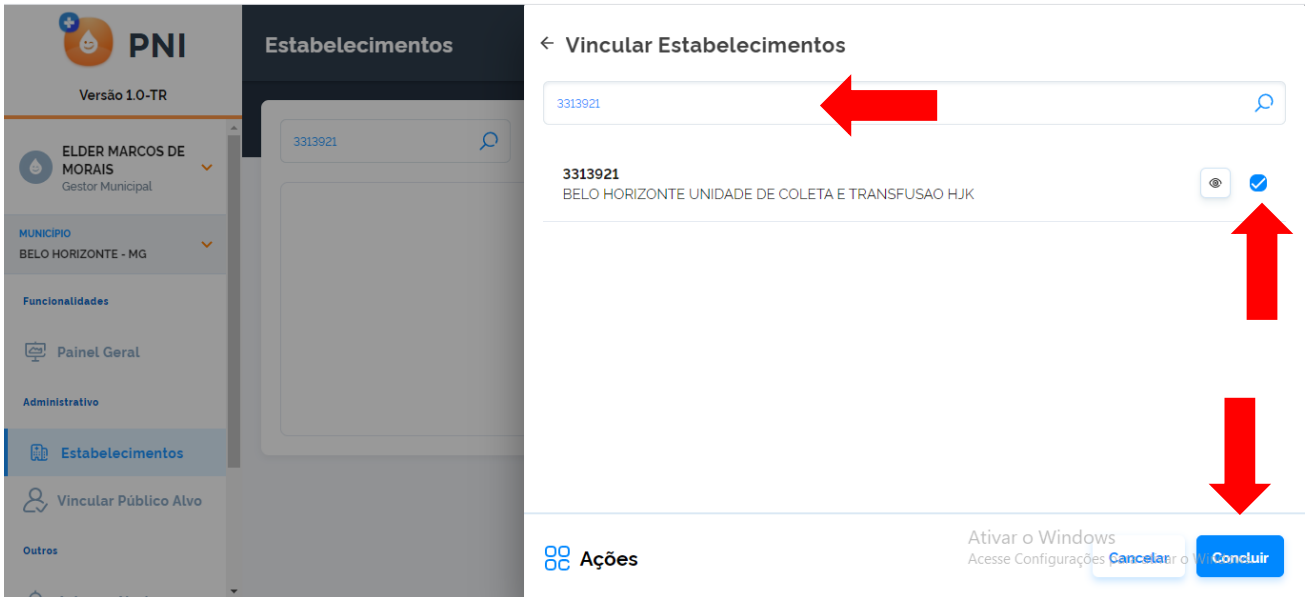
PNI

Versão 1.0-TR

ELDER MARCOS DE MORAIS
Gestor Municipal

MUNICÍPIO
BELO HORIZONTE - MG

Funcionalidades

Painel Geral

Administrativo

Estabelecimentos

Vincular Público Alvo

Outros

Estabelecimentos

3313921

← Vincular Estabelecimentos

3313921

3313921
BELO HORIZONTE UNIDADE DE COLETA E TRANSFUSAO HJK

Ações

Ativar o Windows
Acesse Configurações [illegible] o W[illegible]

Cancelar

Concluir